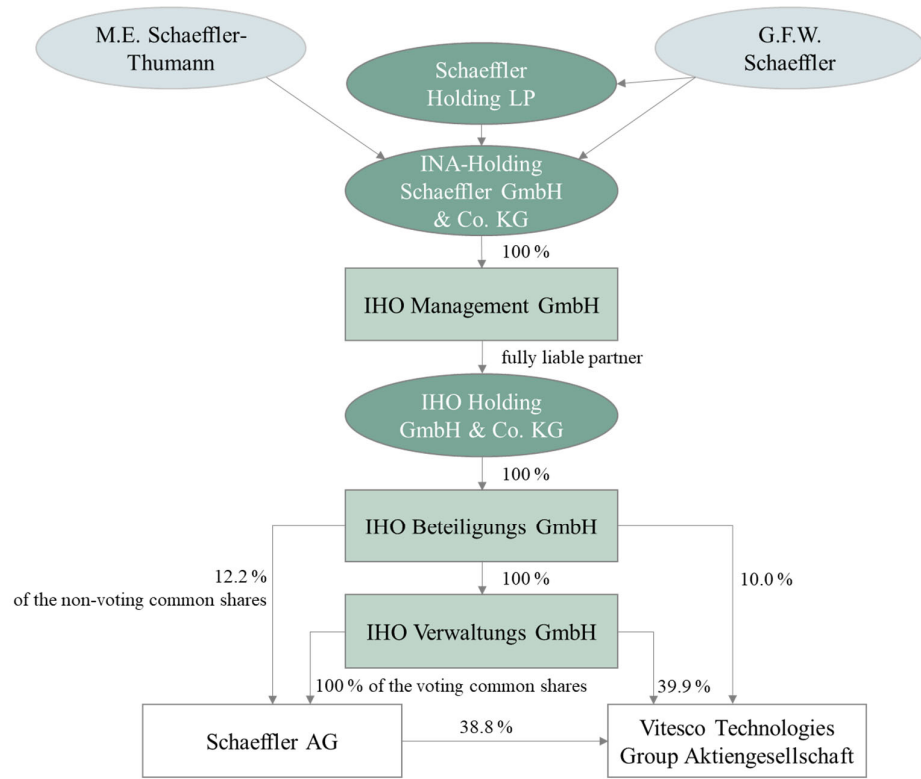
M.E. Schaeffler-Thumann

G.F.W. Schaeffler

Schaeffler Holding LP

INA-Holding Schaeffler GmbH & Co. KG

100 %

IHO Management GmbH

fully liable partner

IHO Holding GmbH & Co. KG

100 %

IHO Beteiligungs GmbH

12.2 % of the non-voting common shares

100 %

10.0 %

IHO Verwaltungs GmbH

100 % of the voting common shares

39.9 %

Schaeffler AG

38.8 %

Vitesco Technologies Group Aktiengesellschaft